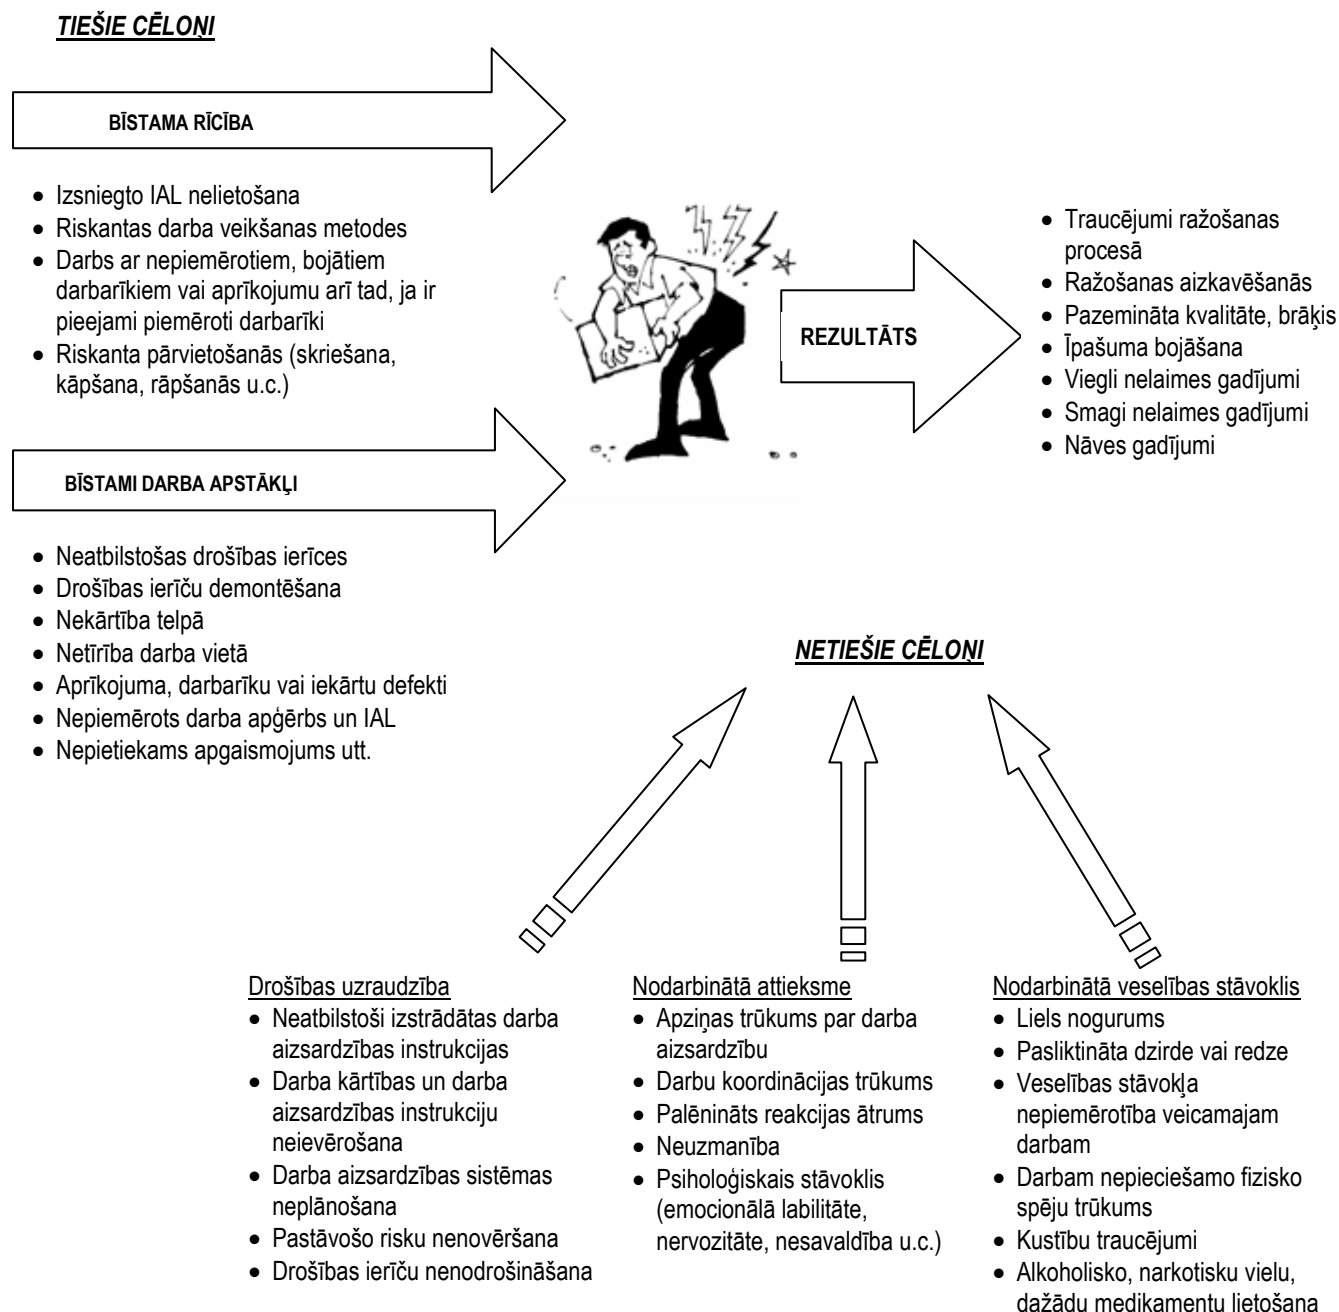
TIEŠIE CĒLOŅI

BĪSTAMA RĪCĪBA

- Izsniegto IAL nelietošana
- Riskantas darba veikšanas metodes
- Darbs ar nepiemērotiem, bojātiem darbarīkiem vai aprīkojumu arī tad, ja ir pieejami piemēroti darbarīki
- Riskanta pārvietošanās (skriešana, kāpšana, rāpšanās u.c.)

BĪSTAMI DARBA APSTĀKĻI

- Neatbilstošas drošības ierīces
- Drošības ierīču demontēšana
- Nekārtība telpā
- Netīrība darba vietā
- Aprīkojuma, darbarīku vai iekārtu defekti
- Nepiemērots darba apģērbs un IAL
- Nepietiekams apgaismojums utt.

REZULTĀTS

- Traucējumi ražošanas procesā
- Ražošanas aizkavēšanās
- Pazemināta kvalitāte, brāķis
- Īpašuma bojāšana
- Viegli nelaimes gadījumi
- Smagi nelaimes gadījumi
- Nāves gadījumi

NETIEŠIE CĒLOŅI

Drošības uzraudzība
- Neatbilstoši izstrādātas darba aizsardzības instrukcijas
- Darba kārtības un darba aizsardzības instrukciju neievērošana
- Darba aizsardzības sistēmas neplānošana
- Pastāvošo risku nenovēršana
- Drošības ierīču nenodrošināšana

Nodarbinātā attieksme
- Apziņas trūkums par darba aizsardzību
- Darbu koordinācijas trūkums
- Palēnināts reakcijas ātrums
- Neuzmanība
- Psiholoģiskais stāvoklis (emocionālā labilitāte, nervozitāte, nesavaldība u.c.)

Nodarbinātā veselības stāvoklis
- Liels nogurums
- Pasliktināta dzirde vai redze
- Veselības stāvokļa nepiemērotība veicamajam darbam
- Darbam nepieciešamo fizisko spēju trūkums
- Kustību traucējumi
- Alkoholisko, narkotisku vielu, dažādu medikamentu lietošana